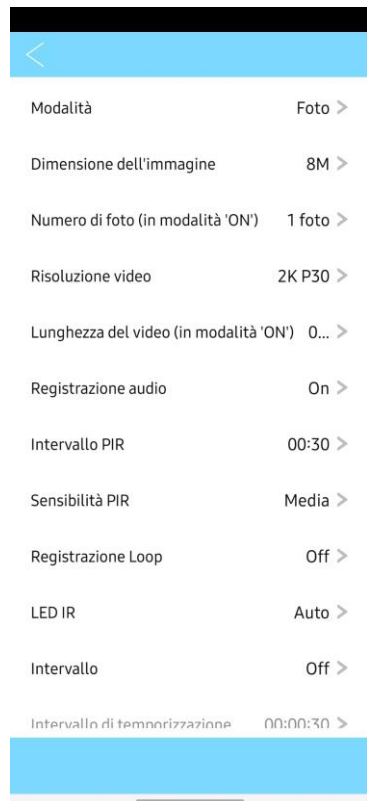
<

| | |
|---|---|
| Modalità | Foto > |
| Dimensione dell'immagine | 8M > |
| Numero di foto (in modalità 'ON') | 1 foto > |
| Risoluzione video | 2K P30 > |
| Lunghezza del video (in modalità 'ON') | 0... > |
| Registrazione audio | On > |
| Intervallo PIR | 00:30 > |
| Sensibilità PIR | Media > |
| Registrazione Loop | Off > |
| LED IR | Auto > |
| Intervallo | Off > |
| Intervallo di temporizzazione | 00:00:30 > |